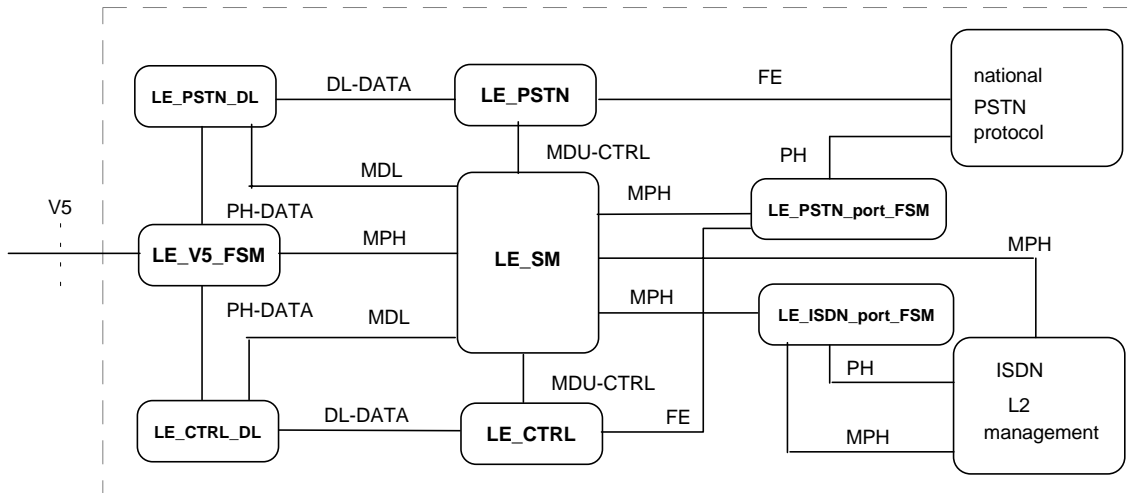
LE_PSTN_DL
DL-DATA
LE_PSTN
FE
national
PSTN
protocol
MDU-CTRL
PH
MDL
V5
PH-DATA
MPH
LE_PSTN_port_FSM
LE_V5_FSM
MPH
LE_SM
MPH
PH-DATA
MPH
MDL
LE_ISDN_port_FSM
PH
ISDN
MDU-CTRL
L2
LE_CTRL_DL
DL-DATA
LE_CTRL
FE
MPH
management